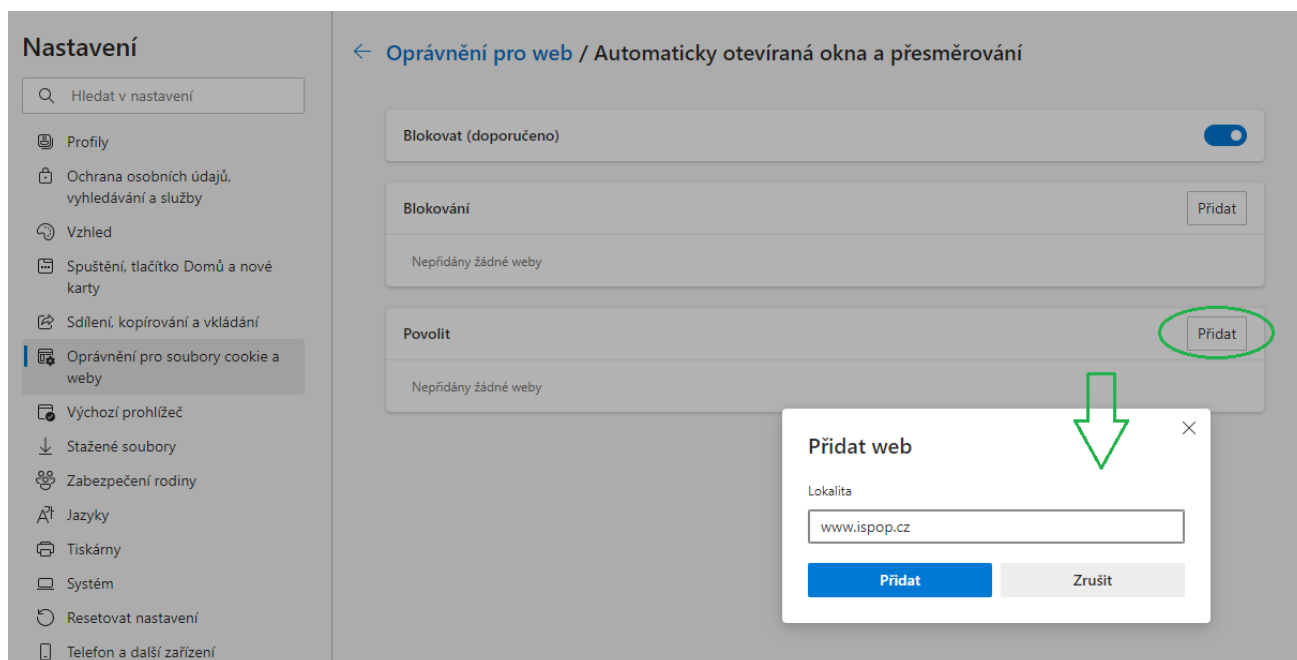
Nastavení

Hledat v nastavení

Profily

Ochrana osobních údajů, vyhledávání a služby

Vzhled

Spuštění, tlačítko Domů a nové karty

Sdílení, kopírování a vkládání

Oprávnění pro soubory cookie a weby

Výchozí prohlížeč

Stažené soubory

Zabezpečení rodiny

Jazyky

Tiskárny

Systém

Resetovat nastavení

Telefon a další zařízení

← Oprávnění pro web / Automaticky otevíraná okna a přesměrování

Blokovat (doporučeno)

Blokování

Přidat

Nepřidány žádné weby

Povolit

Přidat

Nepřidány žádné weby

Přidat web

Lokalita

www.ispop.cz

Přidat

Zrušit